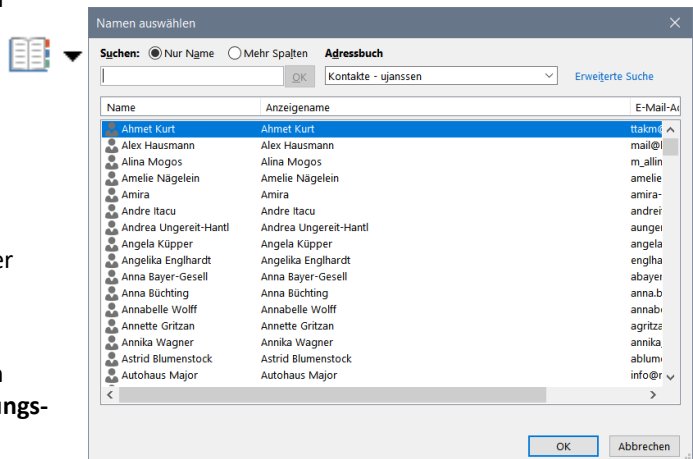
Namen auswählen

Suchen: Nur Name Mehr Spalten Adressbuch

OK Kontakte - ujanssen Erweiterte Suche

| Name | Anzeigename | E-Mail-A |
|---|---|---|
| Ahmet Kurt | Ahmet Kurt | ttakm |
| Alex Hausmann | Alex Hausmann | mail@ |
| Alina Mogos | Alina Mogos | m_allin |
| Amelie Nägelein | Amelie Nägelein | amelie |
| Amira | Amira | amira- |
| Andre Itacu | Andre Itacu | andrei |
| Andrea Ungereit-Hantl | Andrea Ungereit-Hantl | aunger |
| Angela Küpper | Angela Küpper | angela |
| Angelika Englhardt | Angelika Englhardt | englha |
| Anna Bayer-Gesell | Anna Bayer-Gesell | abayer |
| Anna Büchting | Anna Büchting | anna.b |
| Annabelle Wolff | Annabelle Wolff | annab |
| Annette Gritzan | Annette Gritzan | agritz |
| Annika Wagner | Annika Wagner | annika |
| Astrid Blumenstock | Astrid Blumenstock | ablum |
| Autohaus Major | Autohaus Major | info@ |

OK Abbrechen

er

n
ungs-